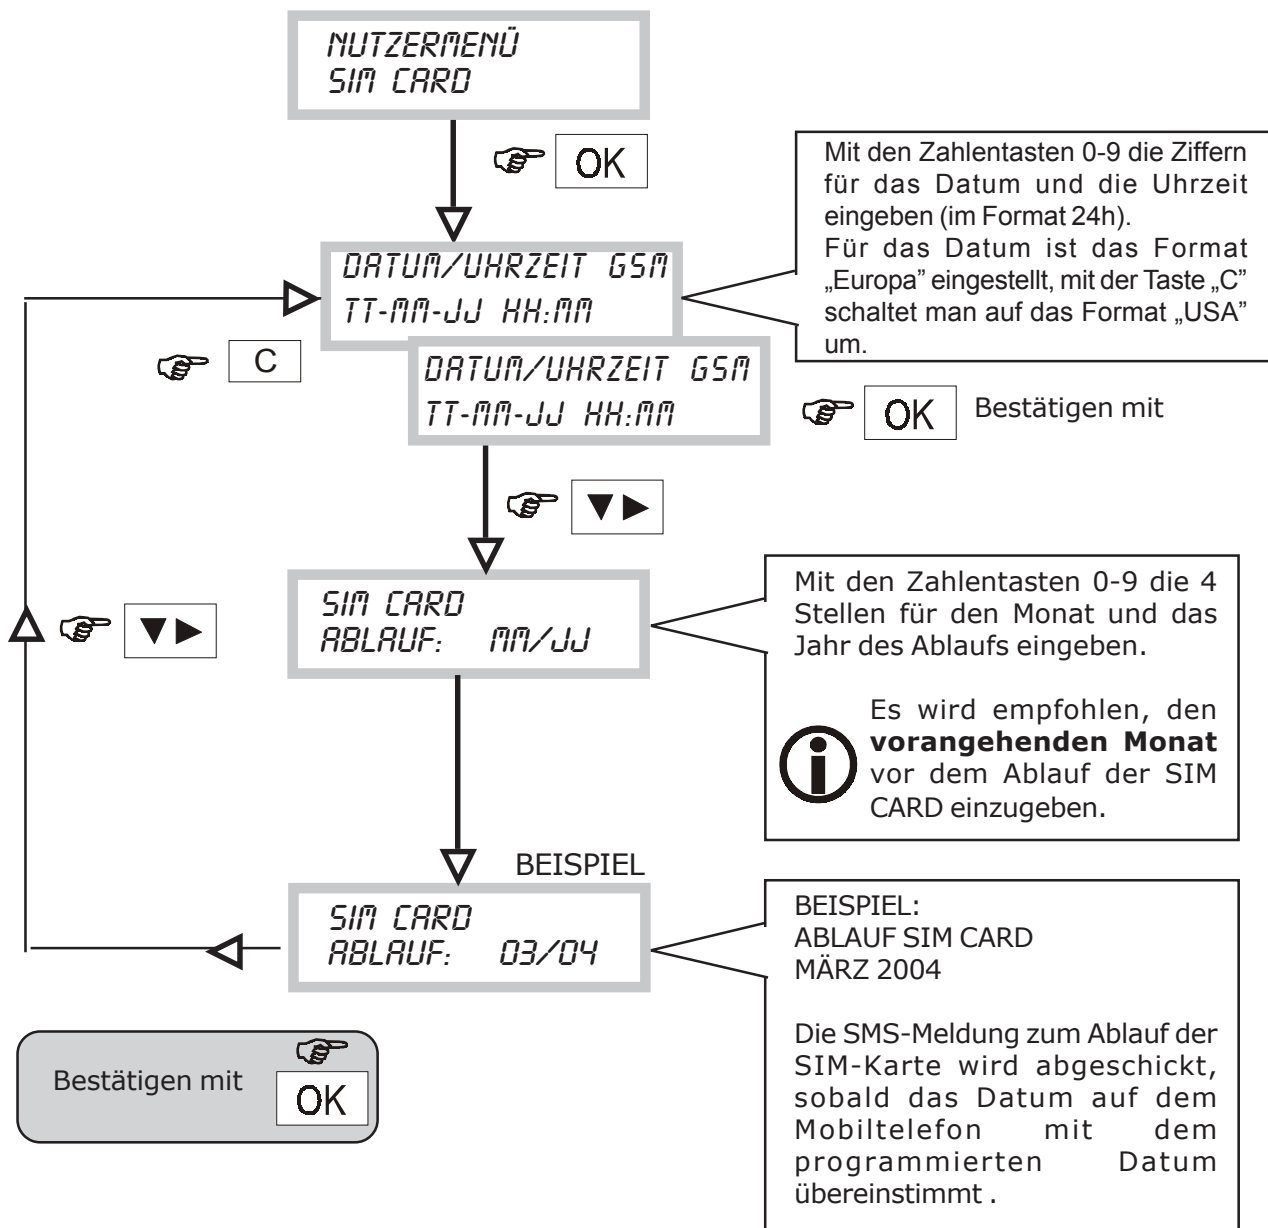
NUTZERMENÜ
SIM CARD

OK

Mit den Zahlentasten 0-9 die Ziffern für das Datum und die Uhrzeit eingeben (im Format 24h).
Für das Datum ist das Format „Europa" eingestellt, mit der Taste „C" schaltet man auf das Format „USA" um.

DATUM/UHRZEIT GSM
TT-MM-JJ HH:MM

C

DATUM/UHRZEIT GSM
TT-MM-JJ HH:MM

OK Bestätigen mit

▼►

SIM CARD
ABLAUF: MM/JJ

▼►

Mit den Zahlentasten 0-9 die 4 Stellen für den Monat und das Jahr des Ablaufs eingeben.

Es wird empfohlen, den **vorangehenden Monat** vor dem Ablauf der SIM CARD einzugeben.

BEISPIEL

SIM CARD
ABLAUF: 03/04

BEISPIEL:
ABLAUF SIM CARD
MÄRZ 2004

Die SMS-Meldung zum Ablauf der SIM-Karte wird abgeschickt, sobald das Datum auf dem Mobiltelefon mit dem programmierten Datum übereinstimmt .

Bestätigen mit OK